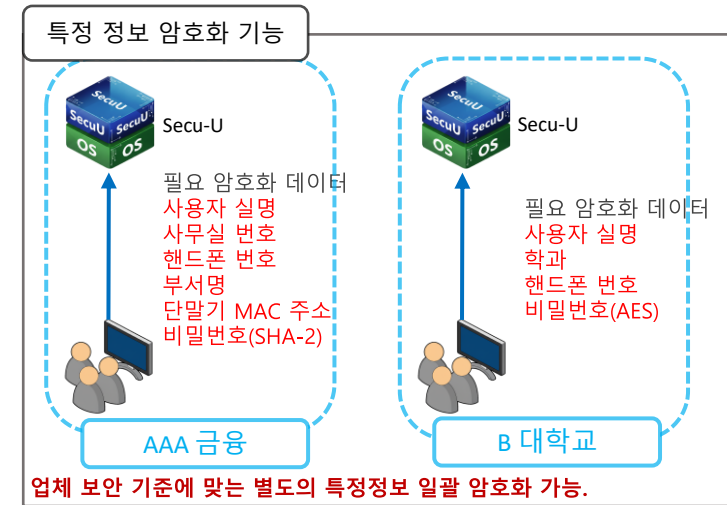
특정 정보 암호화 기능

SecuU
SecuU SecuU
OS OS
Secu-U

필요 암호화 데이터
사용자 실명
사무실 번호
핸드폰 번호
부서명
단말기 MAC 주소
비밀번호(SHA-2)

AAA 금융

SecuU
SecuU SecuU
OS OS
Secu-U

필요 암호화 데이터
사용자 실명
학과
핸드폰 번호
비밀번호(AES)

B 대학교

업체 보안 기준에 맞는 별도의 특정정보 일괄 암호화 가능.